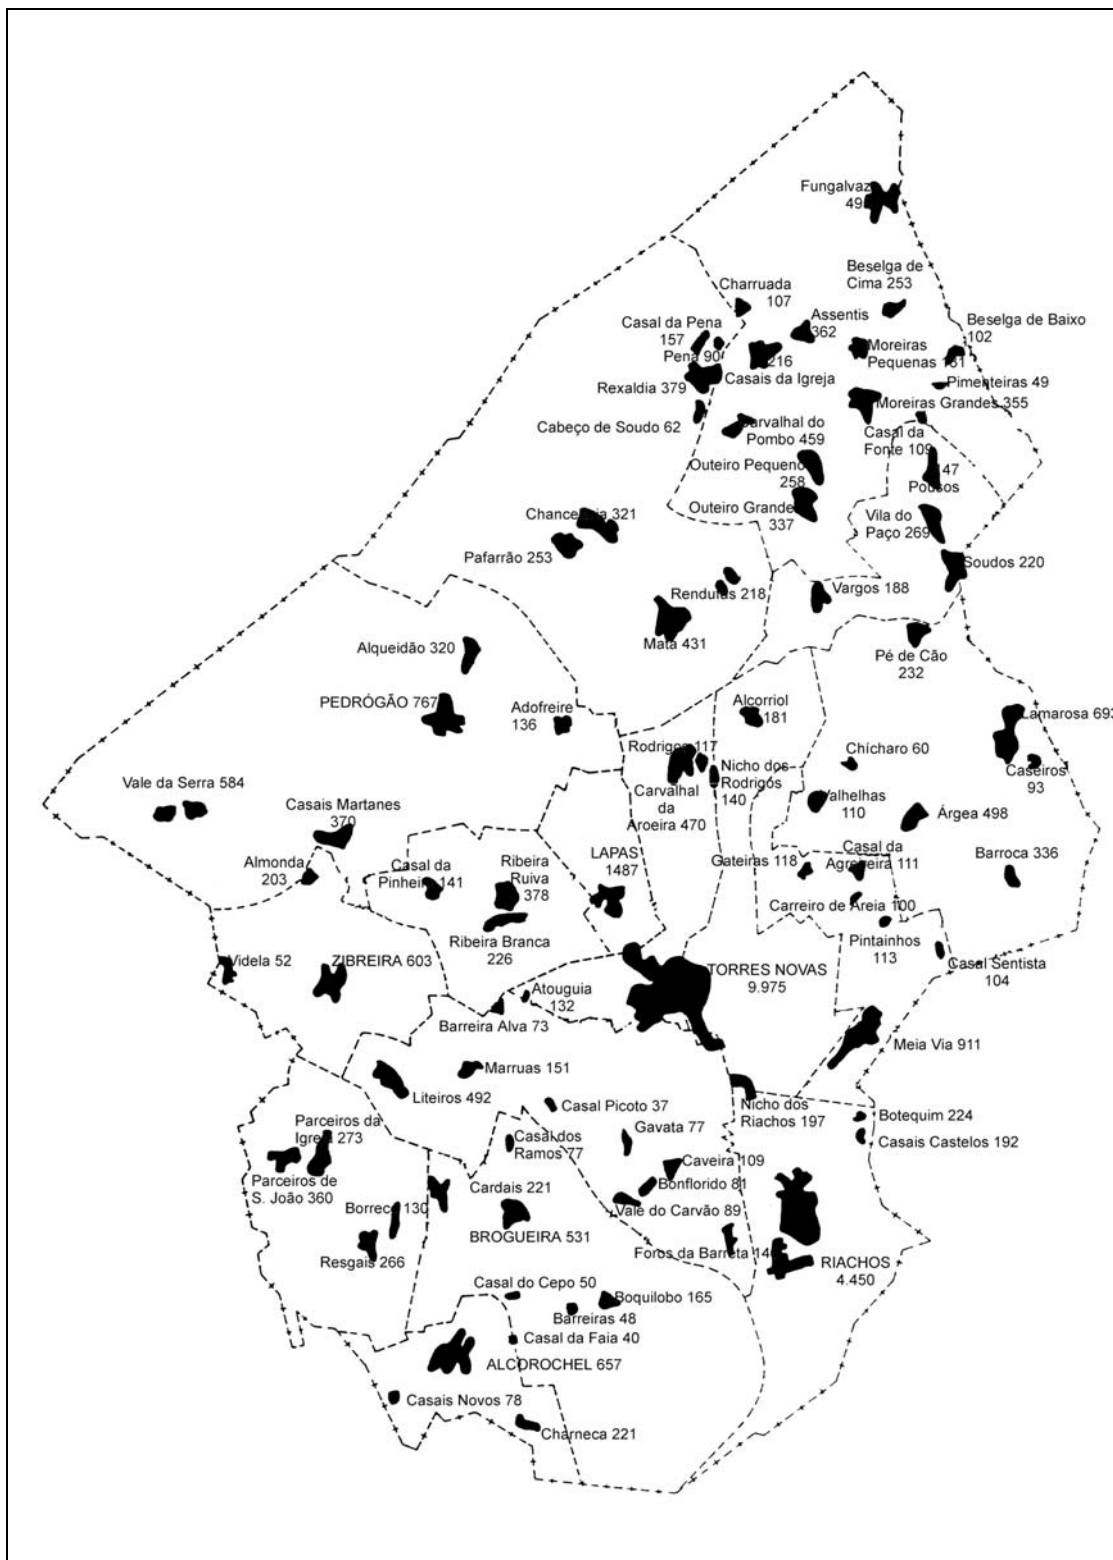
Fungalvaz 49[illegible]

Charruada 107

Beselga de Cima 253

Beselga de Baixo 102

Casal da Pena 157

Assentis 362

Pena 90

216

Casais da Igreja

Moreiras Pequenas 1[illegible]1

Pimenteiras 49

Rexaldia 379

Moreiras Grandes 355

Cabeço de Soudo 62

Carvalhal do Pombo 459

Casal da Fonte 109

147

Pousos

Outeiro Pequeno 258

Outeiro Grande 337

Chancelaria 321

Vila do Paço 269

Pafarrão 253

Soudos 220

Rendufas 218

Vargos 188

Mata 431

Pé de Cão 232

Alqueidão 320

PEDRÓGÃO 767

Adofreire 136

Alcorriol 181

Lamarosa 693

Rodrigos 117

Chícharo 60

Nicho dos Rodrigos 140

Caseiros 93

Vale da Serra 584

Carvalhal da Aroeira 470

Valhelhas 110

Árgea 498

Casais Martanes 370

Almonda 203

Casal da Pinheira 141

Ribeira Ruiva 378

LAPAS 1487

Gateiras 118

Casal da Agreiteira 111

Barroca 336

Carreiro de Areia 100

Ribeira Branca 226

Pintainhos 113

Videla 52

ZIBREIRA 603

TORRES NOVAS 9.975

Casal Sentista 104

Atouguia 132

Barreira Alva 73

Meia Via 911

Marruas 151

Liteiros 492

Casal Picoto 37

Nicho dos Riachos 197

Botequim 224

Parceiros da Igreja 273

Casal dos Ramos 77

Gavata 77

Casais Castelos 192

Caveira 109

Parceiros de S. João 360

Cardais 221

Bonflorido 81

Borrece 130

Vale do Carvão 89

BROGUEIRA 531

Resgais 266

Foros da Barreta 14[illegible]

RIACHOS 4.450

Casal do Cepo 50

Boquilobo 165

Barreiras 48

Casal da Faia 40

ALCOROCHEL 657

Casais Novos 78

Charneca 221